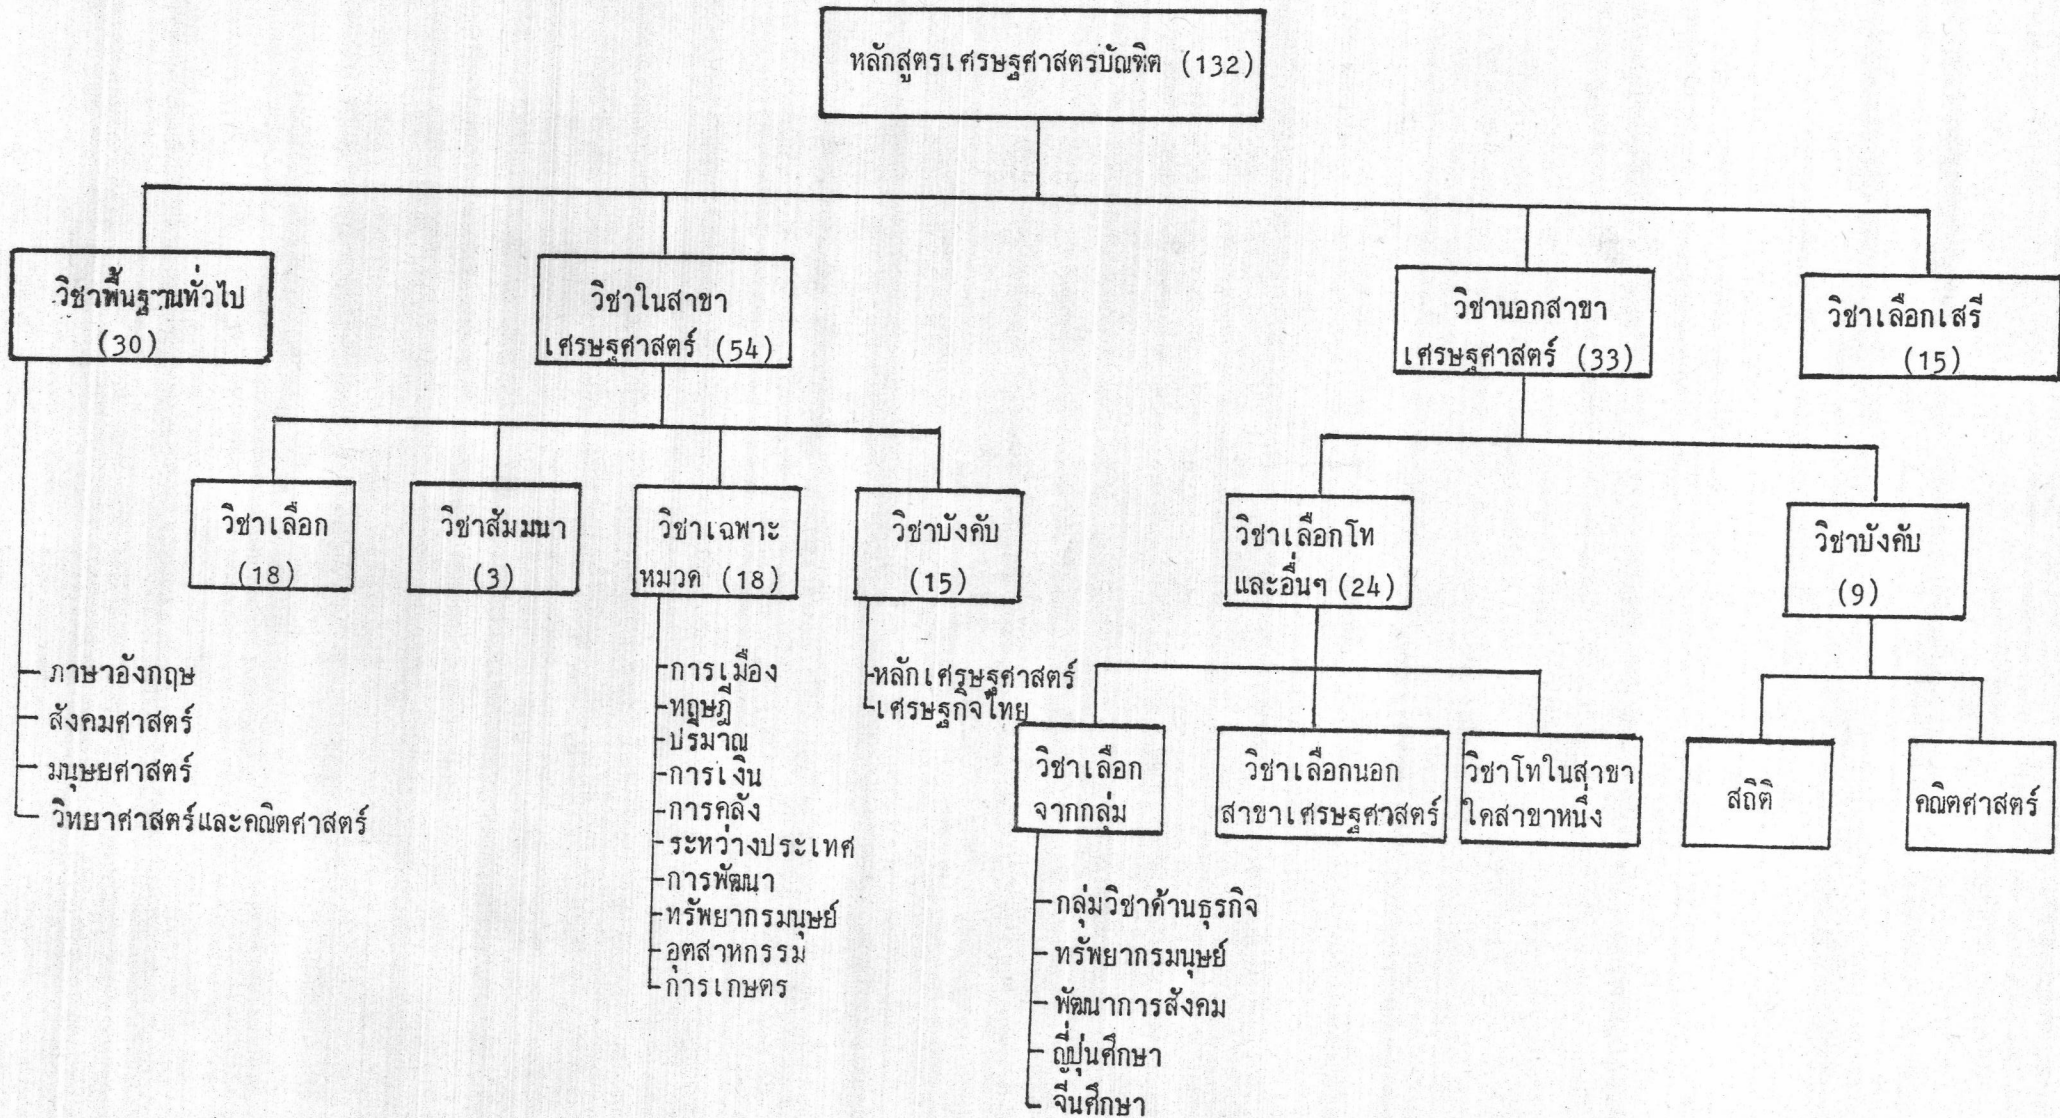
หลักสูตรเศรษฐศาสตรบัณฑิต (132)

วิชาพื้นฐานทั่วไป (30)

วิชาในสาขา เศรษฐศาสตร์ (54)

วิชานอกสาขา เศรษฐศาสตร์ (33)

วิชาเลือกเสรี (15)

วิชาเลือก (18)

วิชาสัมมนา (3)

วิชาเฉพาะ หมวด (18)

วิชาบังคับ (15)

วิชาเลือกโท และอื่นๆ (24)

วิชาบังคับ (9)

ภาษาอังกฤษ
สังคมศาสตร์
มนุษยศาสตร์
วิทยาศาสตร์และคณิตศาสตร์

การเมือง
ทฤษฎี
ปริมาณ
การเงิน
การคลัง
ระหว่างประเทศ
การพัฒนา
ทรัพยากรมนุษย์
อุตสาหกรรม
การเกษตร

หลักเศรษฐศาสตร์
เศรษฐกิจไทย

วิชาเลือก จากกลุ่ม

วิชาเลือกนอก สาขาเศรษฐศาสตร์

วิชาโทในสาขา ใดสาขาหนึ่ง

สถิติ

คณิตศาสตร์

กลุ่มวิชาด้านธุรกิจ
ทรัพยากรมนุษย์
พัฒนาการสังคม
ญี่ปุ่นศึกษา
จีนศึกษา